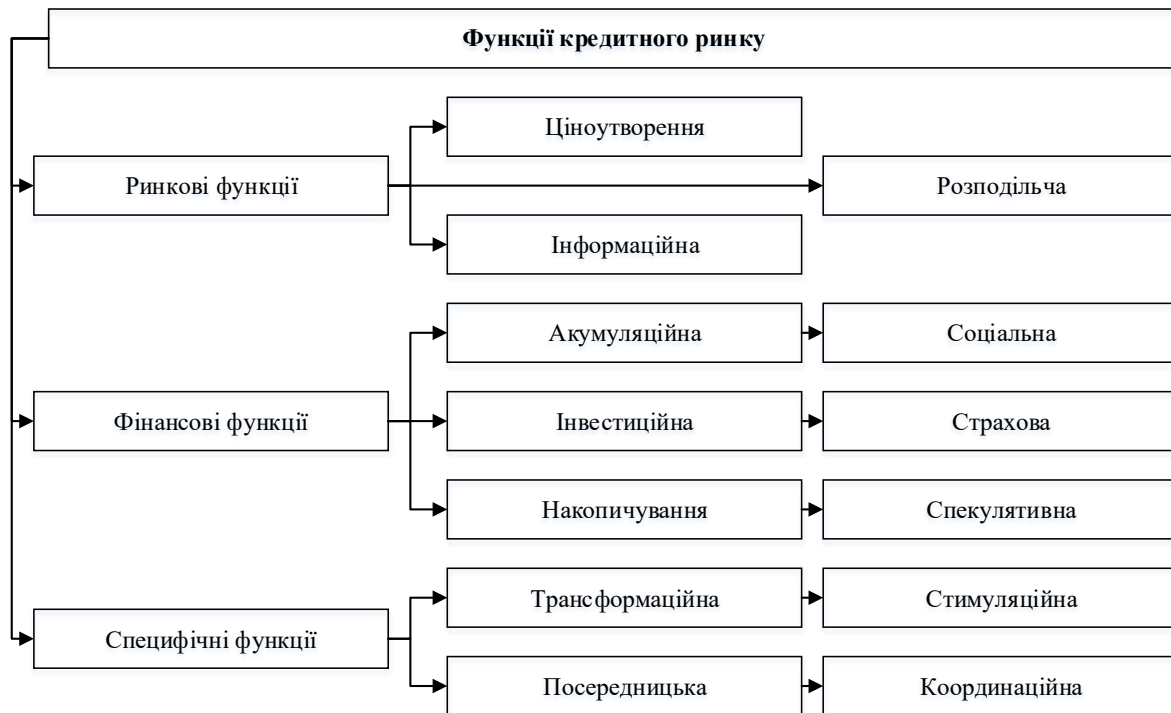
Функції кредитного ринку

Ринкові функції

Ціноутворення

Розподільча

Інформаційна

Фінансові функції

Акумуляційна

Соціальна

Інвестиційна

Страхова

Накопичування

Спекулятивна

Специфічні функції

Трансформаційна

Стимуляційна

Посередницька

Координаційна